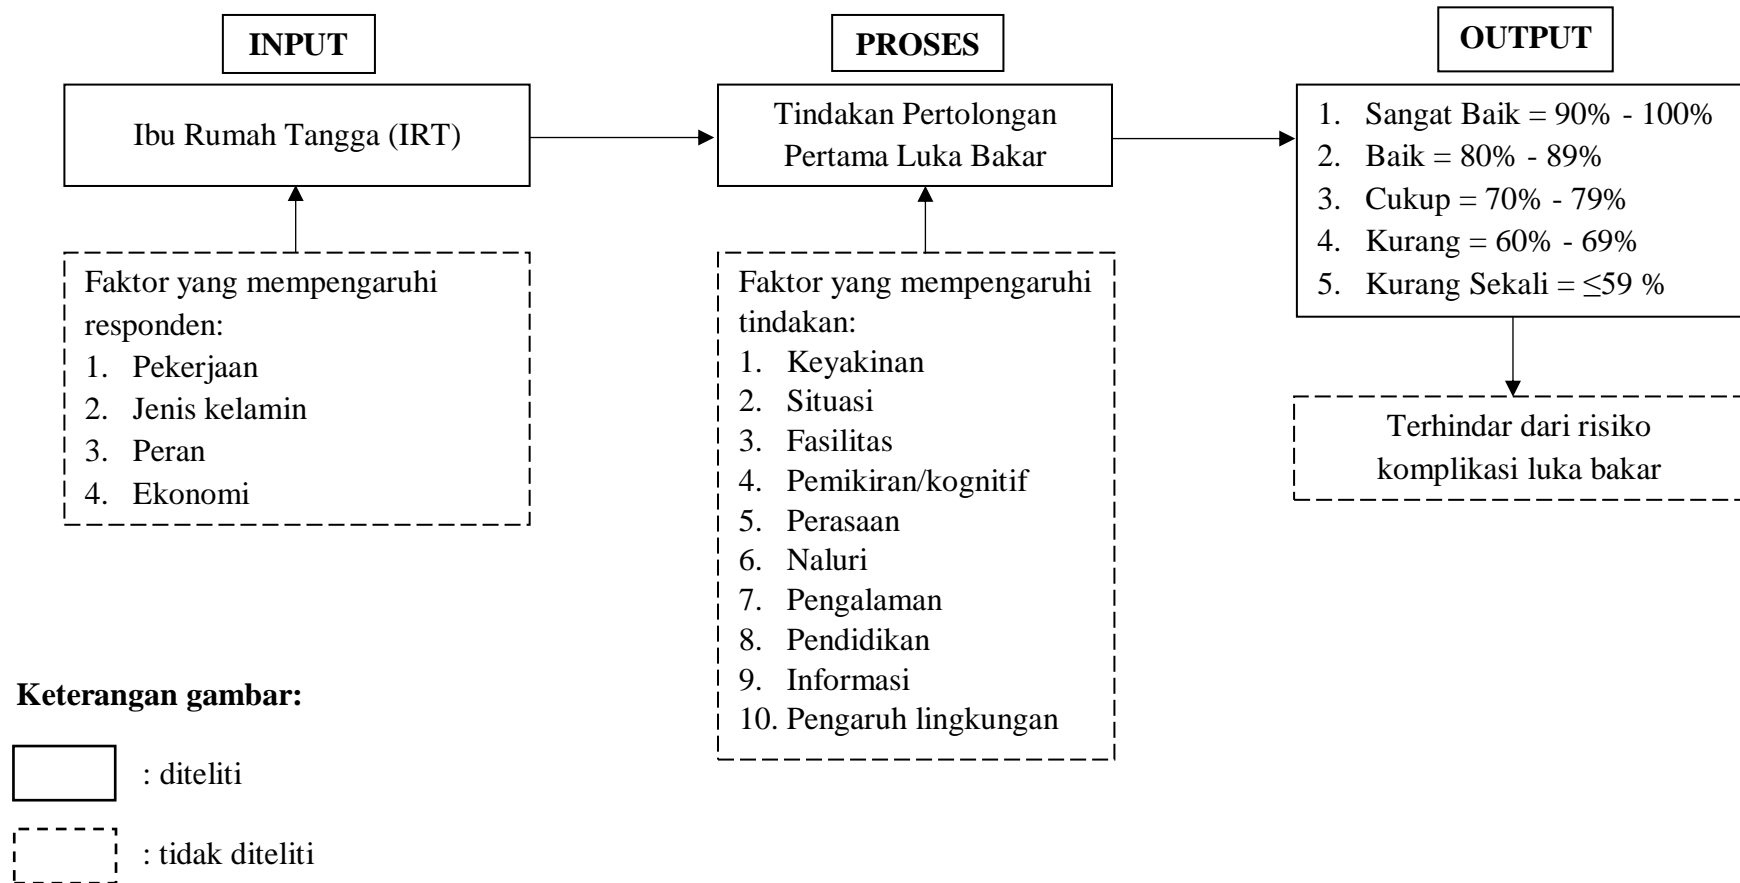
INPUT

Ibu Rumah Tangga (IRT)

Faktor yang mempengaruhi responden:
1. Pekerjaan
2. Jenis kelamin
3. Peran
4. Ekonomi

PROSES

Tindakan Pertolongan Pertama Luka Bakar

Faktor yang mempengaruhi tindakan:
1. Keyakinan
2. Situasi
3. Fasilitas
4. Pemikiran/kognitif
5. Perasaan
6. Naluri
7. Pengalaman
8. Pendidikan
9. Informasi
10. Pengaruh lingkungan

OUTPUT

1. Sangat Baik = 90% - 100%
2. Baik = 80% - 89%
3. Cukup = 70% - 79%
4. Kurang = 60% - 69%
5. Kurang Sekali = $\leq$59 %

Terhindar dari risiko komplikasi luka bakar

Keterangan gambar:

: diteliti

: tidak diteliti